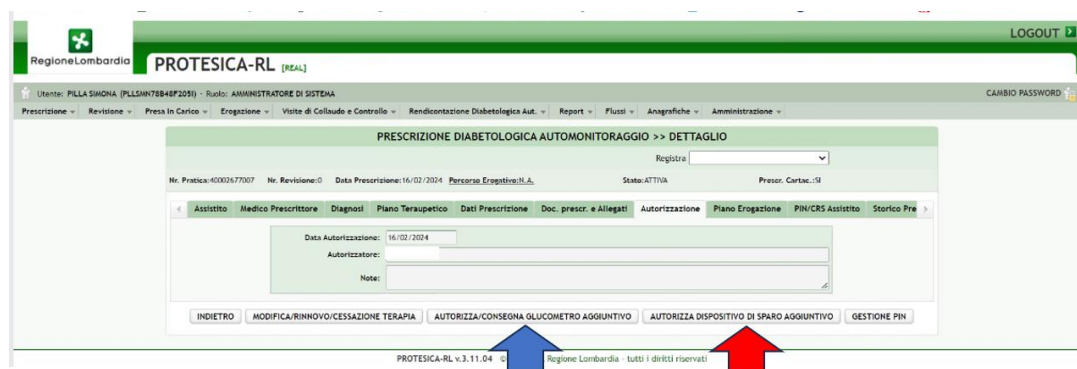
LOGOUT

RegioneLombardia

PROTESICA-RL [REAL]

Utente: PILLA SIMONA (PLLSMN78B48F205I) - Ruolo: AMMINISTRATORE DI SISTEMA

CAMBIO PASSWORD

Prescrizione ▾ Revisione ▾ Presa in Carico ▾ Erogazione ▾ Visite di Collaudo e Controllo ▾ Rendicontazione Diabetologica Aut. ▾ Report ▾ Flussi ▾ Anagrafiche ▾ Amministrazione ▾

PRESCRIZIONE DIABETOLOGICA AUTOMONITORAGGIO >> DETTAGLIO

Registra

Nr. Pratica:40002677007 Nr. Revisione:0 Data Prescrizione:16/02/2024 Percorso Erogativo:N.A. Stato:ATTIVA Prescr. Cartac.:SI

Assistito | Medico Prescrittore | Diagnosi | Piano Terapeutico | Dati Prescrizione | Doc. prescr. e Allegati | Autorizzazione | Piano Erogazione | PIN/CRS Assistito | Storico Pre

Data Autorizzazione: 16/02/2024

Autorizzatore:

Note:

INDIETRO | MODIFICA/RINNOVO/CESSAZIONE TERAPIA | AUTORIZZA/CONSEGNA GLUCOMETRO AGGIUNTIVO | AUTORIZZA DISPOSITIVO DI SPARO AGGIUNTIVO | GESTIONE PIN

PROTESICA-RL v.3.11.04 © Regione Lombardia - tutti i diritti riservati